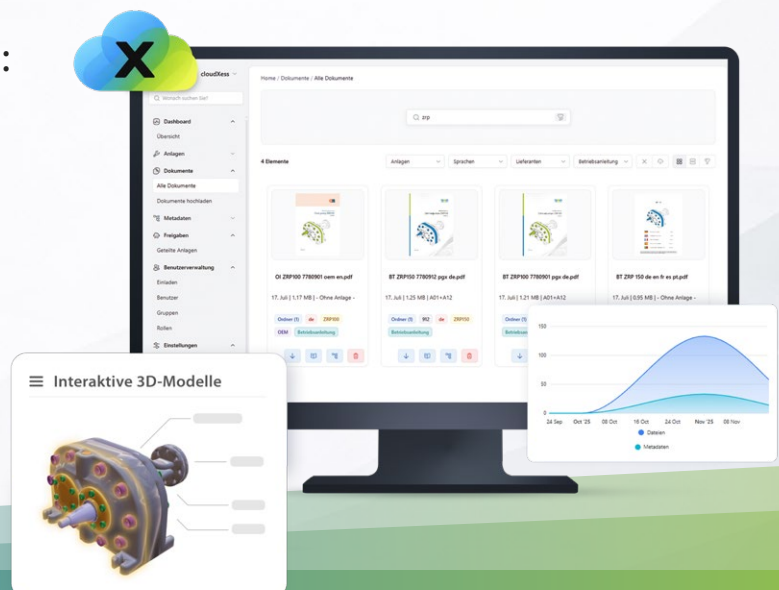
X

cloudXess

Wonach suchen Sie?

Dashboard
Übersicht
Anlagen
Dokumente
Alle Dokumente
Dokumente hochladen
Metadaten
Freigaben
Geteilte Anlagen
Benutzerverwaltung
Einladen
Benutzer
Gruppen
Rollen
Einstellungen

Home / Dokumente / Alle Dokumente

zrp

4 Elemente

Anlagen
Sprachen
Lieferanten
Betriebsanleitung

OI ZRP100 7780901 oem en.pdf
17. Juli | 1,17 MB | - Ohne Anlage -
Ordner (1) de ZRP100
OEM Betriebsanleitung

BT ZRP100 7780912 pgs de.pdf
17. Juli | 1,25 MB | A01+A12
Ordner (1) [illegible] de ZRP150
Betriebsanleitung

BT ZRP100 7780901 pgs de.pdf
17. Juli | 1,21 MB | A01+A12
Ordner (1)
Betriebsanleitung

BT ZRP 150 de en fr es pt.pdf
17. Juli | 0,95 MB | - Ohne Anlage -

Interaktive 3D-Modelle

150
100
50
0
24 Sep
Oct '25
08 Oct
16 Oct
24 Oct
Nov '25
08 Nov
Dateien
Metadaten